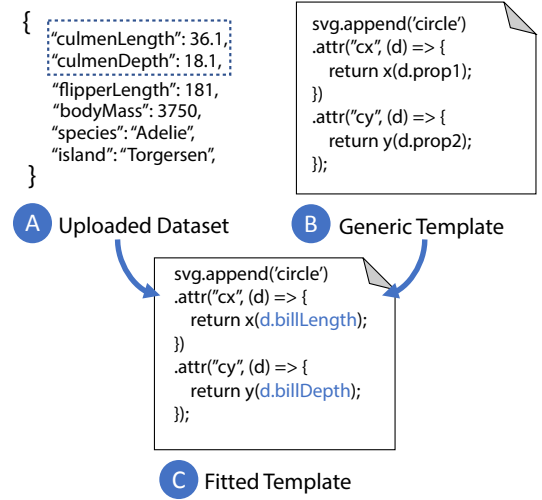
{
"culmenLength": 36.1,
"culmenDepth": 18.1,
"flipperLength": 181,
"bodyMass": 3750,
"species": "Adelie",
"island": "Torgersen",
}

svg.append('circle')
.attr("cx", (d) => {
return x(d.prop1);
})
.attr("cy", (d) => {
return y(d.prop2);
});

A Uploaded Dataset

B Generic Template

svg.append('circle')
.attr("cx", (d) => {
return x(d.billLength);
})
.attr("cy", (d) => {
return y(d.billDepth);
});

C Fitted Template